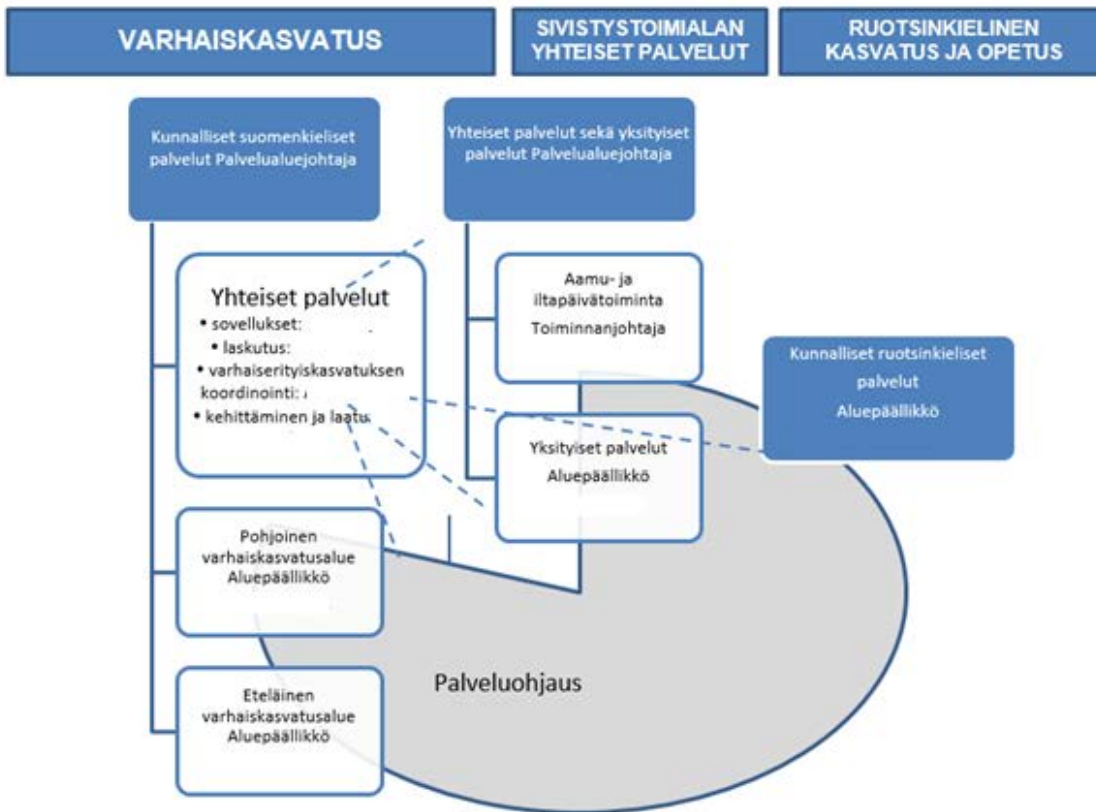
VARHAISKASVATUS

SIVISTYSTOIMIALAN YHTEISET PALVELUT

RUOTSINKIELINEN KASVATUS JA OPETUS

Kunnalliset suomenkieliset palvelut Palvelualuejohtaja

Yhteiset palvelut sekä yksityiset palvelut Palvelualuejohtaja

Yhteiset palvelut
• sovellukset:
• laskutus:
• varhaiserityiskasvatuksen koordinointi:
• kehittäminen ja laatu:

Aamu- ja iltapäivätoiminta Toiminnanjohtaja

Kunnalliset ruotsinkieliset palvelut Aluepäällikkö

Yksityiset palvelut Aluepäällikkö

Pohjoinen varhaiskasvatusalue Aluepäällikkö

Eteläinen varhaiskasvatusalue Aluepäällikkö

Palveluohjaus